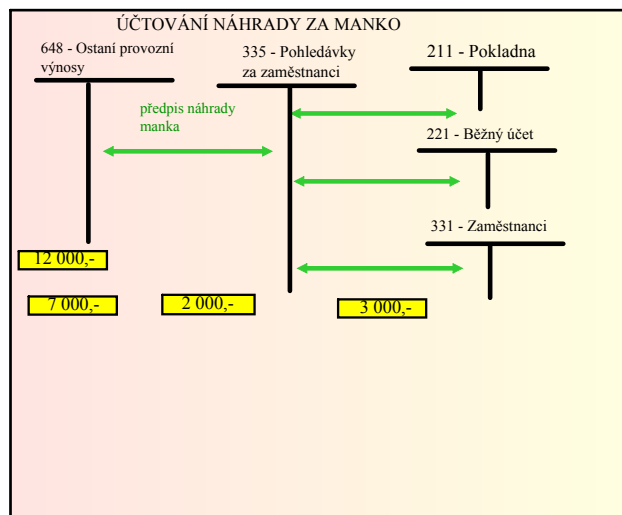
ÚČTOVÁNÍ NÁHRADY ZA MANKO

648 - Ostaní provozní výnosy

335 - Pohledávky za zaměstnanci

211 - Pokladna

předpis náhrady manka

221 - Běžný účet

331 - Zaměstnanci

12 000,-

7 000,-

2 000,-

3 000,-